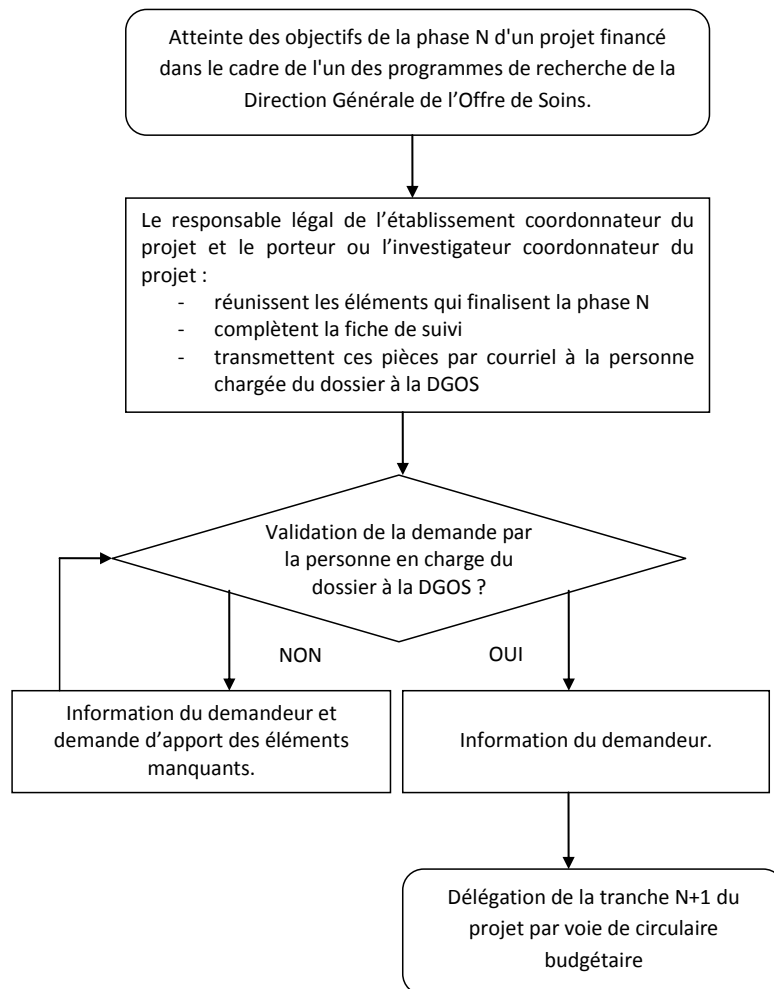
Atteinte des objectifs de la phase N d'un projet financé dans le cadre de l'un des programmes de recherche de la Direction Générale de l’Offre de Soins.

Le responsable légal de l’établissement coordonnateur du projet et le porteur ou l’investigateur coordonnateur du projet :
- réunissent les éléments qui finalisent la phase N
- complètent la fiche de suivi
- transmettent ces pièces par courriel à la personne chargée du dossier à la DGOS

Validation de la demande par la personne en charge du dossier à la DGOS ?

NON

OUI

Information du demandeur et demande d’apport des éléments manquants.

Information du demandeur.

Délégation de la tranche N+1 du projet par voie de circulaire budgétaire